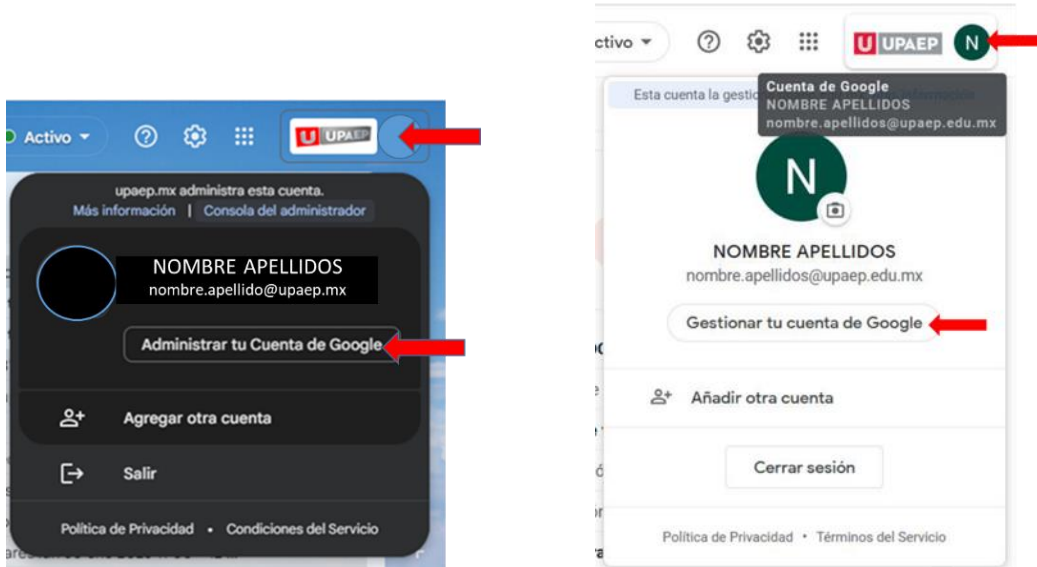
Activo

UPAEP

upaep.mx administra esta cuenta.
Más información | Consola del administrador

NOMBRE APELLIDOS
nombre.apellido@upaep.mx

Administrar tu Cuenta de Google

Agregar otra cuenta

Salir

Política de Privacidad • Condiciones del Servicio

ctivo

UPAEP N

Cuenta de Google
NOMBRE APELLIDOS
nombre.apellidos@upaep.edu.mx

Esta cuenta la gestio

N

NOMBRE APELLIDOS
nombre.apellidos@upaep.edu.mx

Gestionar tu cuenta de Google

Añadir otra cuenta

Cerrar sesión

Política de Privacidad • Términos del Servicio